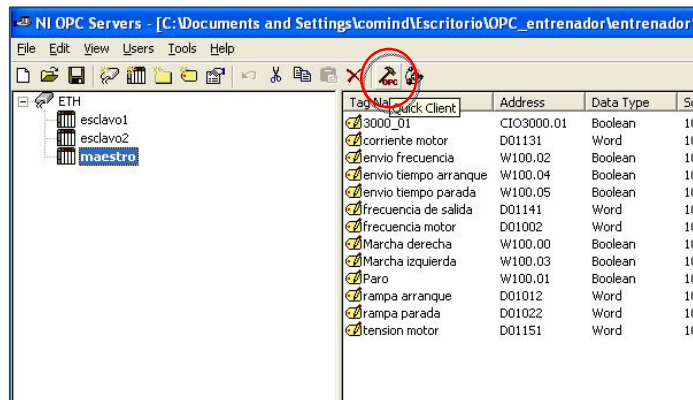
NI OPC Servers - [C:\Documents and Settings\comind\Escritorio\OPC_entrenador\entrenador

File Edit View Users Tools Help

ETH
esclavo1
esclavo2
maestro

Quick Client

| Tag Na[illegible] | Address | Data Type | S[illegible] |
|---|---|---|---|
| 3000_01 | CIO3000.01 | Boolean | 1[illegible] |
| corriente motor | D01131 | Word | 1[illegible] |
| envio frecuencia | W100.02 | Boolean | 1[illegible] |
| envio tiempo arranque | W100.04 | Boolean | 1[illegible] |
| envio tiempo parada | W100.05 | Boolean | 1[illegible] |
| frecuencia de salida | D01141 | Word | 1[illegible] |
| frecuencia motor | D01002 | Word | 1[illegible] |
| Marcha derecha | W100.00 | Boolean | 1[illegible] |
| Marcha izquierda | W100.03 | Boolean | 1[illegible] |
| Paro | W100.01 | Boolean | 1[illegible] |
| rampa arranque | D01012 | Word | 1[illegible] |
| rampa parada | D01022 | Word | 1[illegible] |
| tension motor | D01151 | Word | 1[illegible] |